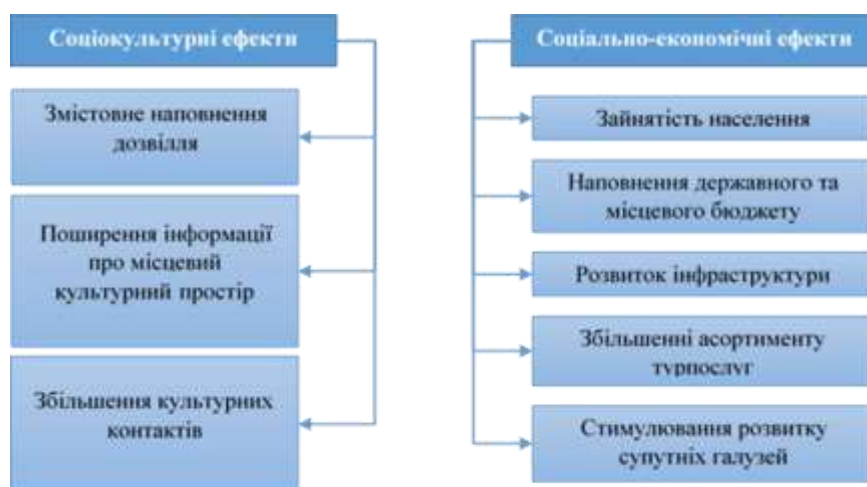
Соціокультурні ефекти

Змістове наповнення дозвілля

Поширення інформації про місцевий культурний простір

Збільшення культурних контактів

Соціально-економічні ефекти

Зайнятість населення

Наповнення державного та місцевого бюджету

Розвиток інфраструктури

Збільшенні асортименту турпослуг

Стимулювання розвитку супутніх галузей